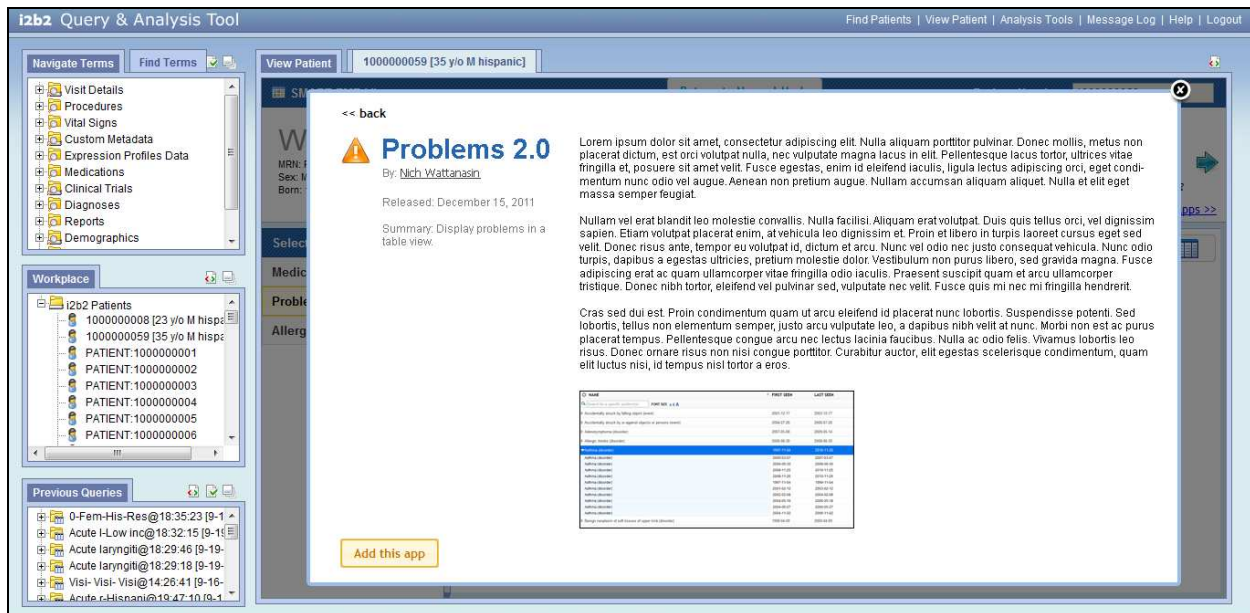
i2b2 Query & Analysis Tool

Find Patients | View Patient | Analysis Tools | Message Log | Help | Logout

Navigate Terms | Find Terms

Visit Details
Procedures
Vital Signs
Custom Metadata
Expression Profiles Data
Medications
Clinical Trials
Diagnoses
Reports
Demographics

Workplace

i2b2 Patients
1000000008 [23 y/o M hispa
1000000059 [35 y/o M hispa
PATIENT:1000000001
PATIENT:1000000002
PATIENT:1000000003
PATIENT:1000000004
PATIENT:1000000005
PATIENT:1000000006

Previous Queries

0-Fem-His-Res@18:35:23 [9-1
Acute I-Low inc@18:32:15 [9-1
Acute laryngiti@18:29:46 [9-19-
Acute laryngiti@18:29:18 [9-19-
Visi- Visi- Visi@14:26:41 [9-16-
Acute r-Hispani@19:47:10 [9-1

View Patient | 1000000059 [35 y/o M hispanic]

W
MRN:
Sex: M
Born:

Select
Medic
Proble
Allerg

pps >>

<< back

Problems 2.0

By: Nich Wattanasin

Released: December 15, 2011

Summary: Display problems in a table view.

Lorem ipsum dolor sit amet, consectetur adipiscing elit. Nulla aliquam porttitor pulvinar. Donec mollis, metus non placerat dictum, est orci volutpat nulla, nec vulputate magna lacus in elit. Pellentesque lacus tortor, ultrices vitae fringilla et, posuere sit amet velit. Fusce egestas, enim id eleifend iaculis, ligula lectus adipiscing orci, eget condimentum nunc odio vel augue. Aenean non pretium augue. Nullam accumsan aliquam aliquet. Nulla et elit eget massa semper feugiat.

Nullam vel erat blandit leo molestie convallis. Nulla facilisi. Aliquam erat volutpat. Duis quis tellus orci, vel dignissim sapien. Etiam volutpat placerat enim, at vehicula leo dignissim et. Proin et libero in turpis laoreet cursus eget sed velit. Donec risus ante, tempor eu volutpat id, dictum et arcu. Nunc vel odio nec justo consequat vehicula. Nunc odio turpis, dapibus a egestas ultricies, pretium molestie dolor. Vestibulum non purus libero, sed gravida magna. Fusce adipiscing erat ac quam ullamcorper vitae fringilla odio iaculis. Praesent suscipit quam et arcu ullamcorper tristique. Donec nibh tortor, eleifend vel pulvinar sed, vulputate nec velit. Fusce quis mi nec mi fringilla hendrerit.

Cras sed dui est. Proin condimentum quam ut arcu eleifend id placerat nunc lobortis. Suspendisse potenti. Sed lobortis, tellus non elementum semper, justo arcu vulputate leo, a dapibus nibh velit at nunc. Morbi non est ac purus placerat tempus. Pellentesque congue arcu nec lectus lacinia faucibus. Nulla ac odio felis. Vivamus lobortis leo risus. Donec ornare risus non nisi congue porttitor. Curabitur auctor, elit egestas scelerisque condimentum, quam elit luctus nisi, id tempus nisl tortor a eros.

NAME | FIRST SEEN | LAST SEEN

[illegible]

Add this app